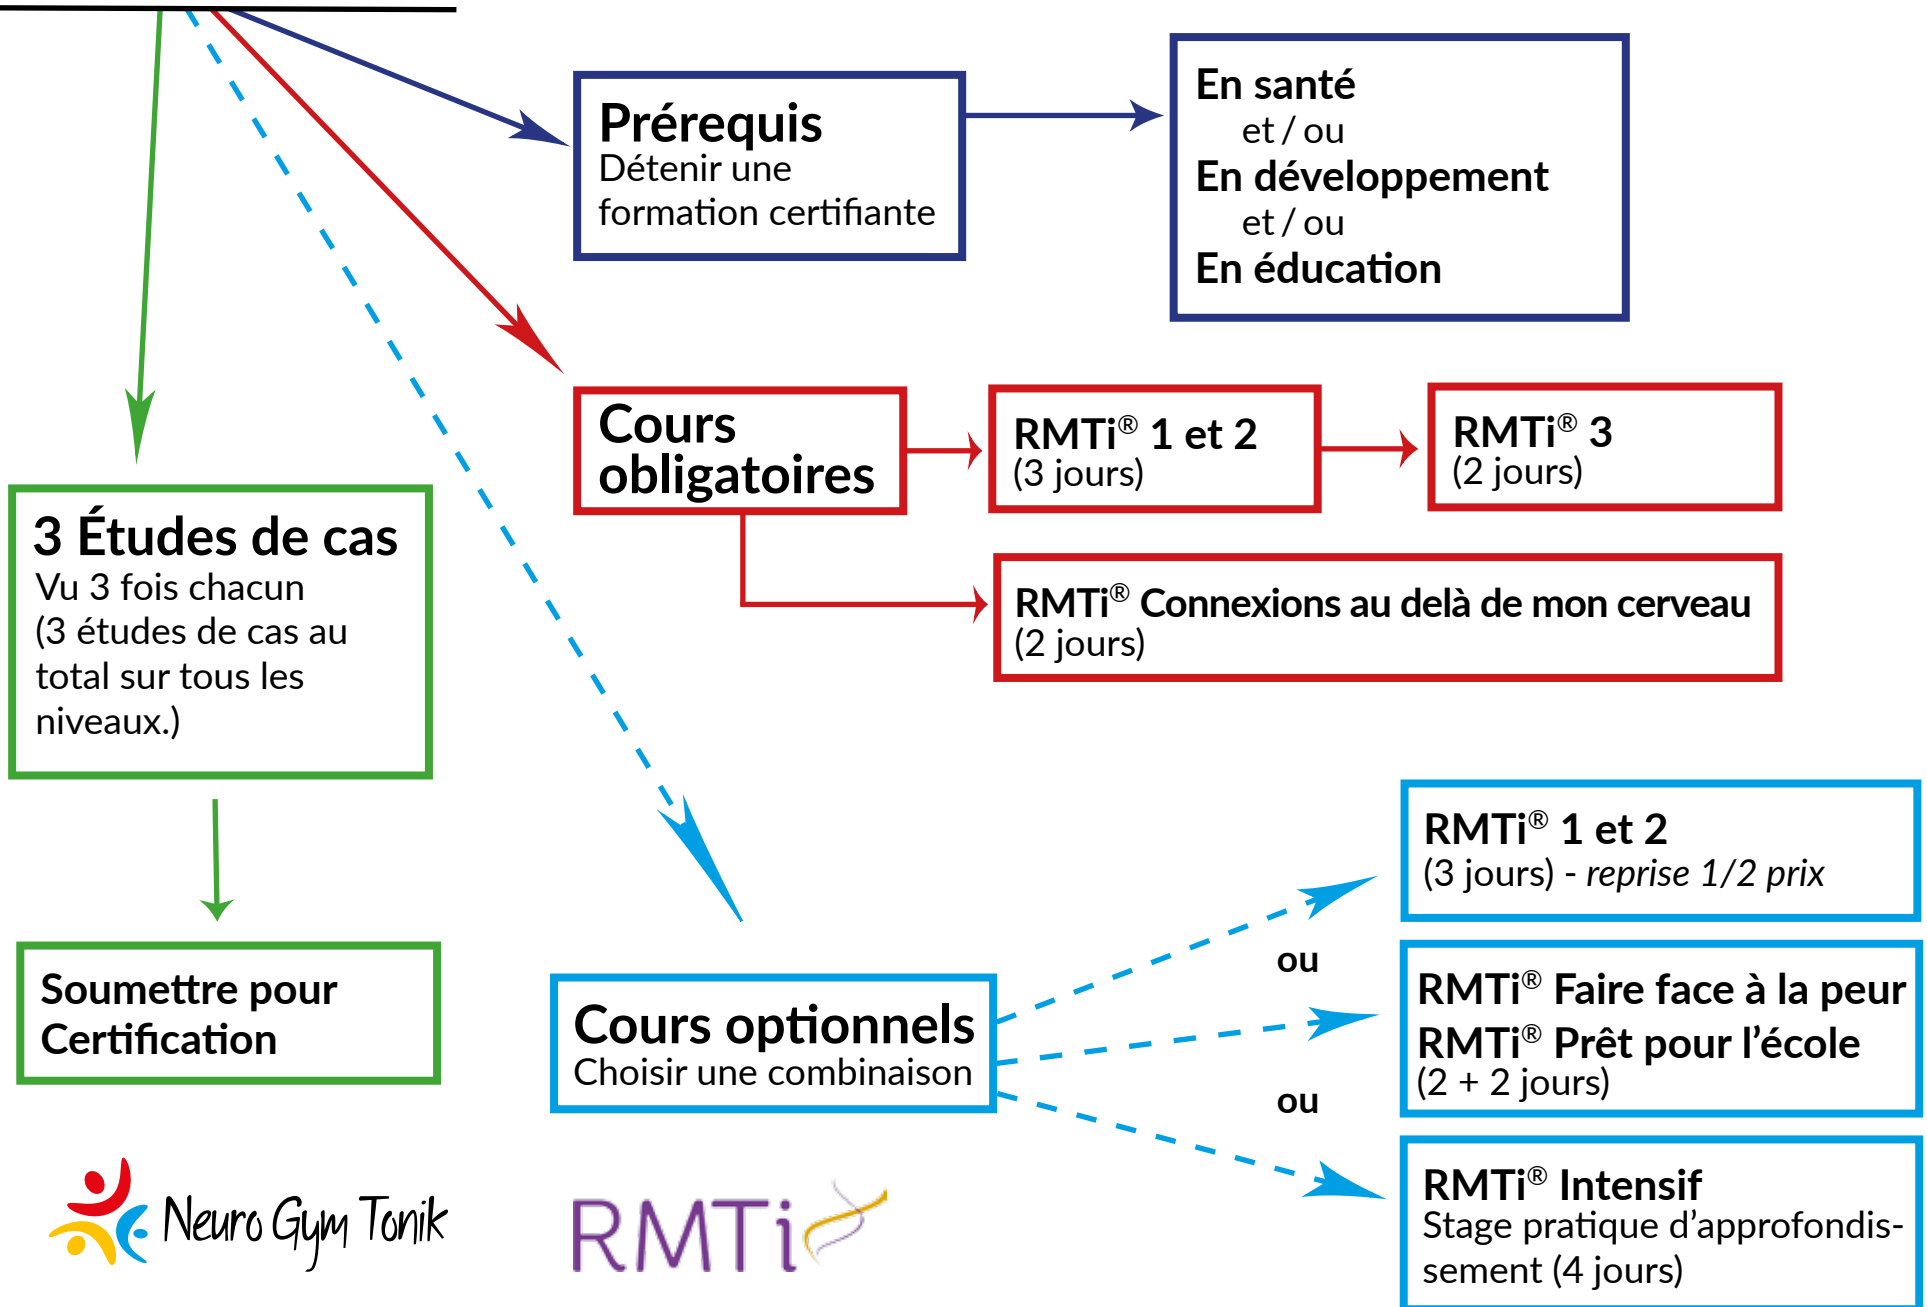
Prérequis
Détenir une formation certifiante

En santé
et / ou
En développement
et / ou
En éducation

Cours obligatoires

RMTi® 1 et 2
(3 jours)

RMTi® 3
(2 jours)

RMTi® Connexions au delà de mon cerveau
(2 jours)

3 Études de cas
Vu 3 fois chacun (3 études de cas au total sur tous les niveaux.)

Soumettre pour Certification

Cours optionnels
Choisir une combinaison

RMTi® 1 et 2
(3 jours) - *reprise 1/2 prix*

ou

RMTi® Faire face à la peur
RMTi® Prêt pour l'école
(2 + 2 jours)

ou

RMTi® Intensif
Stage pratique d'approfondissement (4 jours)

Neuro Gym Tonik

RMTi